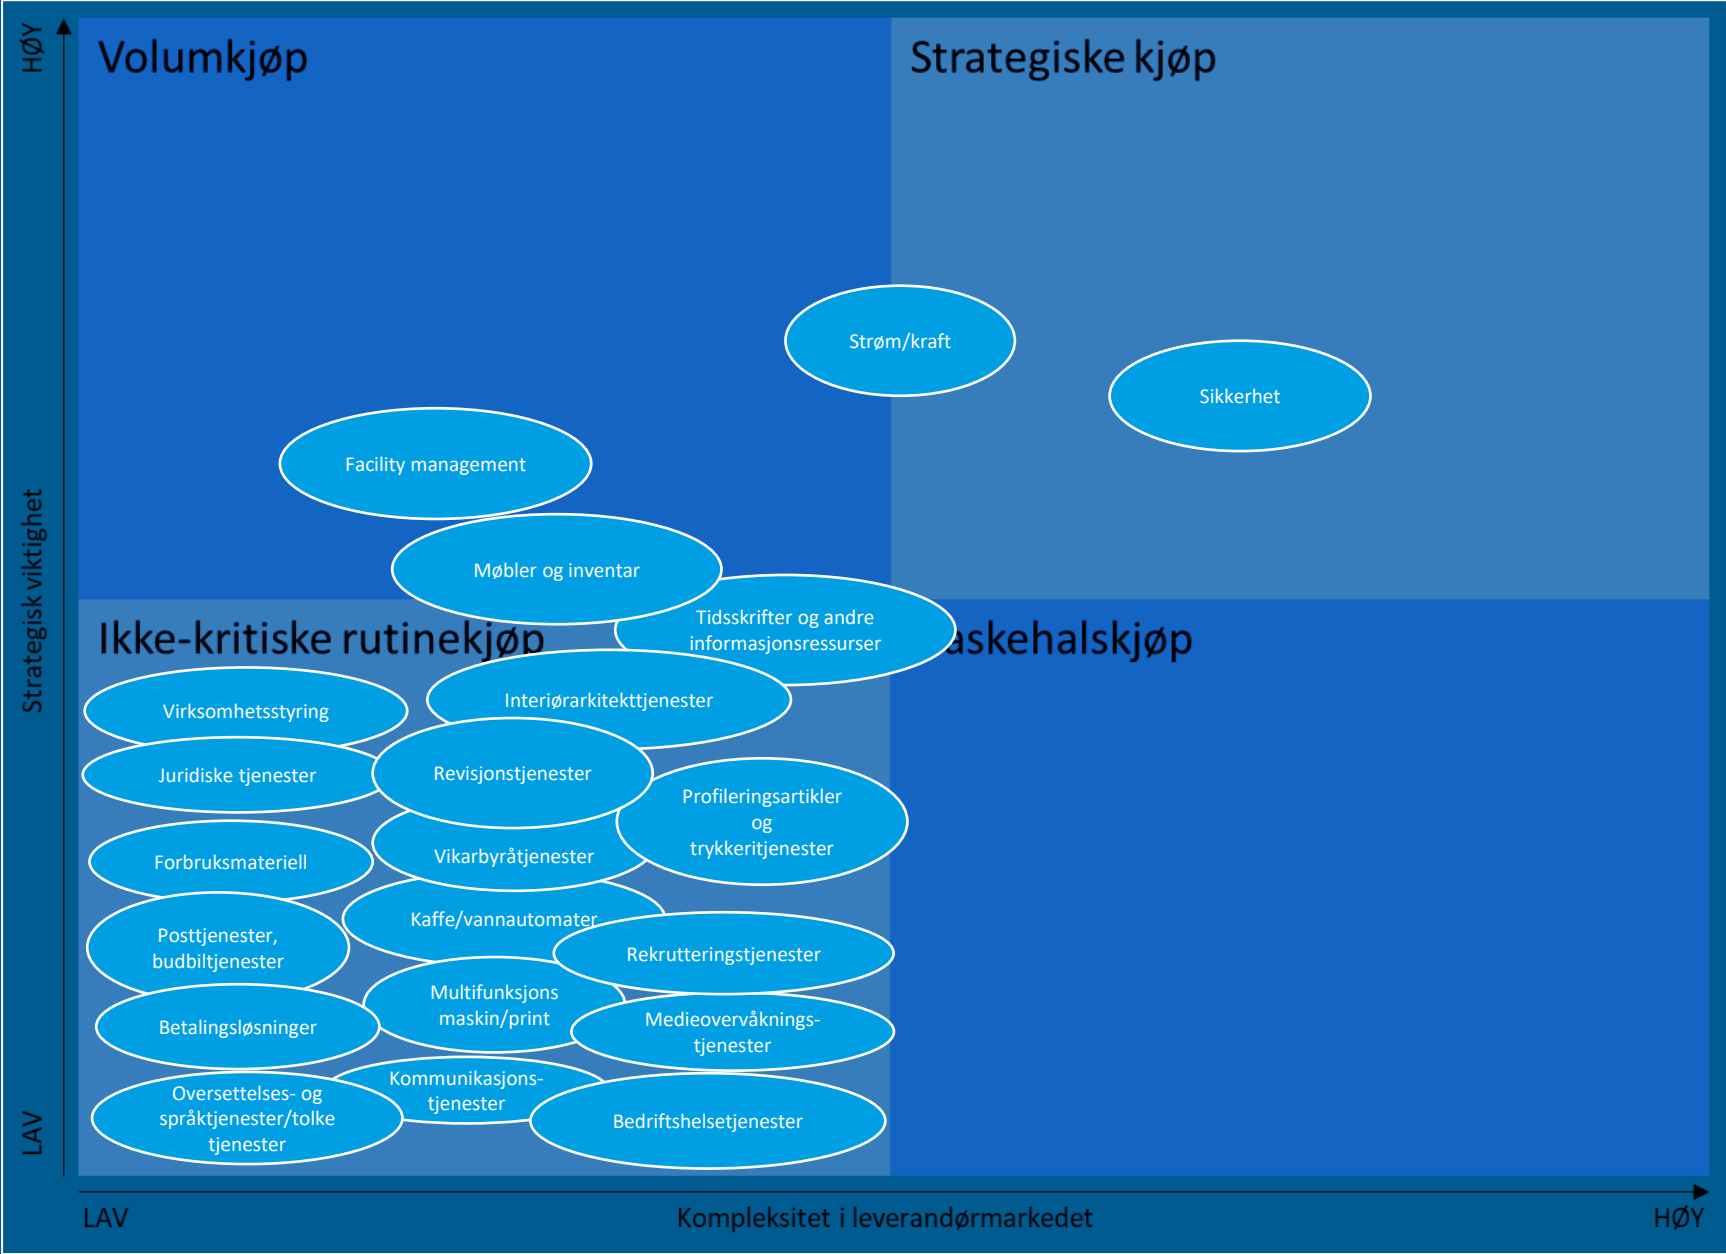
HØY

Strategisk viktighet

LAV

Volumkjøp

Strategiske kjøp

Strøm/kraft

Sikkerhet

Facility management

Møbler og inventar

Tidsskrifter og andre informasjonsressurser

Ikke-kritiske rutinekjøp

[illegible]askehalskjøp

Virksomhetsstyring

Interiørarkitekttjenester

Juridiske tjenester

Revisjonstjenester

Profileringsartikler og trykkeritjenester

Forbruksmateriell

Vikarbyråtjenester

Kaffe/vannautomater

Posttjenester, budbiltjenester

Rekrutteringstjenester

Multifunksjons maskin/print

Medieovervåknings-tjenester

Betalingsløsninger

Kommunikasjons-tjenester

Oversettelses- og språktjenester/tolke tjenester

Bedriftshelsetjenester

LAV

Kompleksitet i leverandørmarkedet

HØY